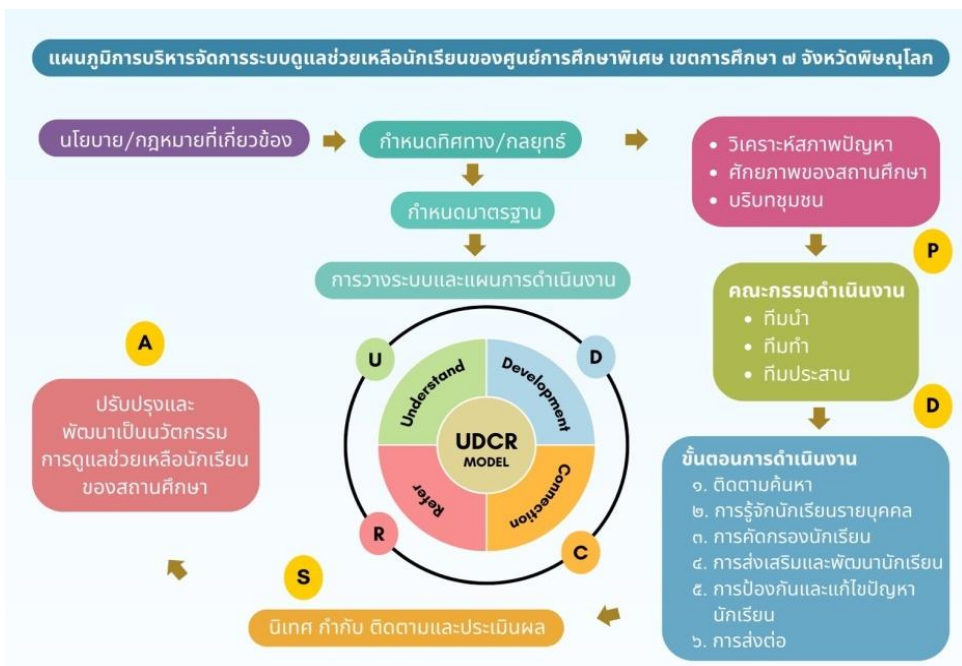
แผนภูมิการบริหารจัดการระบบดูแลช่วยเหลือนักเรียนของศูนย์การศึกษาพิเศษ เขตการศึกษา ๗ จังหวัดพิษณุโลก

นโยบาย/กฎหมายที่เกี่ยวข้อง

กำหนดทิศทาง/กลยุทธ์

กำหนดมาตรฐาน

การวางระบบและแผนการดำเนินงาน

• วิเคราะห์สภาพปัญหา
• ศักยภาพของสถานศึกษา
• บริบทชุมชน

P

คณะกรรมดำเนินงาน
• ทีมนำ
• ทีมทำ
• ทีมประสาน

D

ขั้นตอนการดำเนินงาน
๑. ติดตามค้นหา
๒. การรู้จักนักเรียนรายบุคคล
๓. การคัดกรองนักเรียน
๔. การส่งเสริมและพัฒนานักเรียน
๕. การป้องกันและแก้ไขปัญหานักเรียน
๖. การส่งต่อ

A

ปรับปรุงและพัฒนาเป็นนวัตกรรมการดูแลช่วยเหลือนักเรียนของสถานศึกษา

U
Understand
D
Development
UDCR
MODEL
R
Refer
Connection
C

S

นิเทศ กำกับ ติดตามและประเมินผล